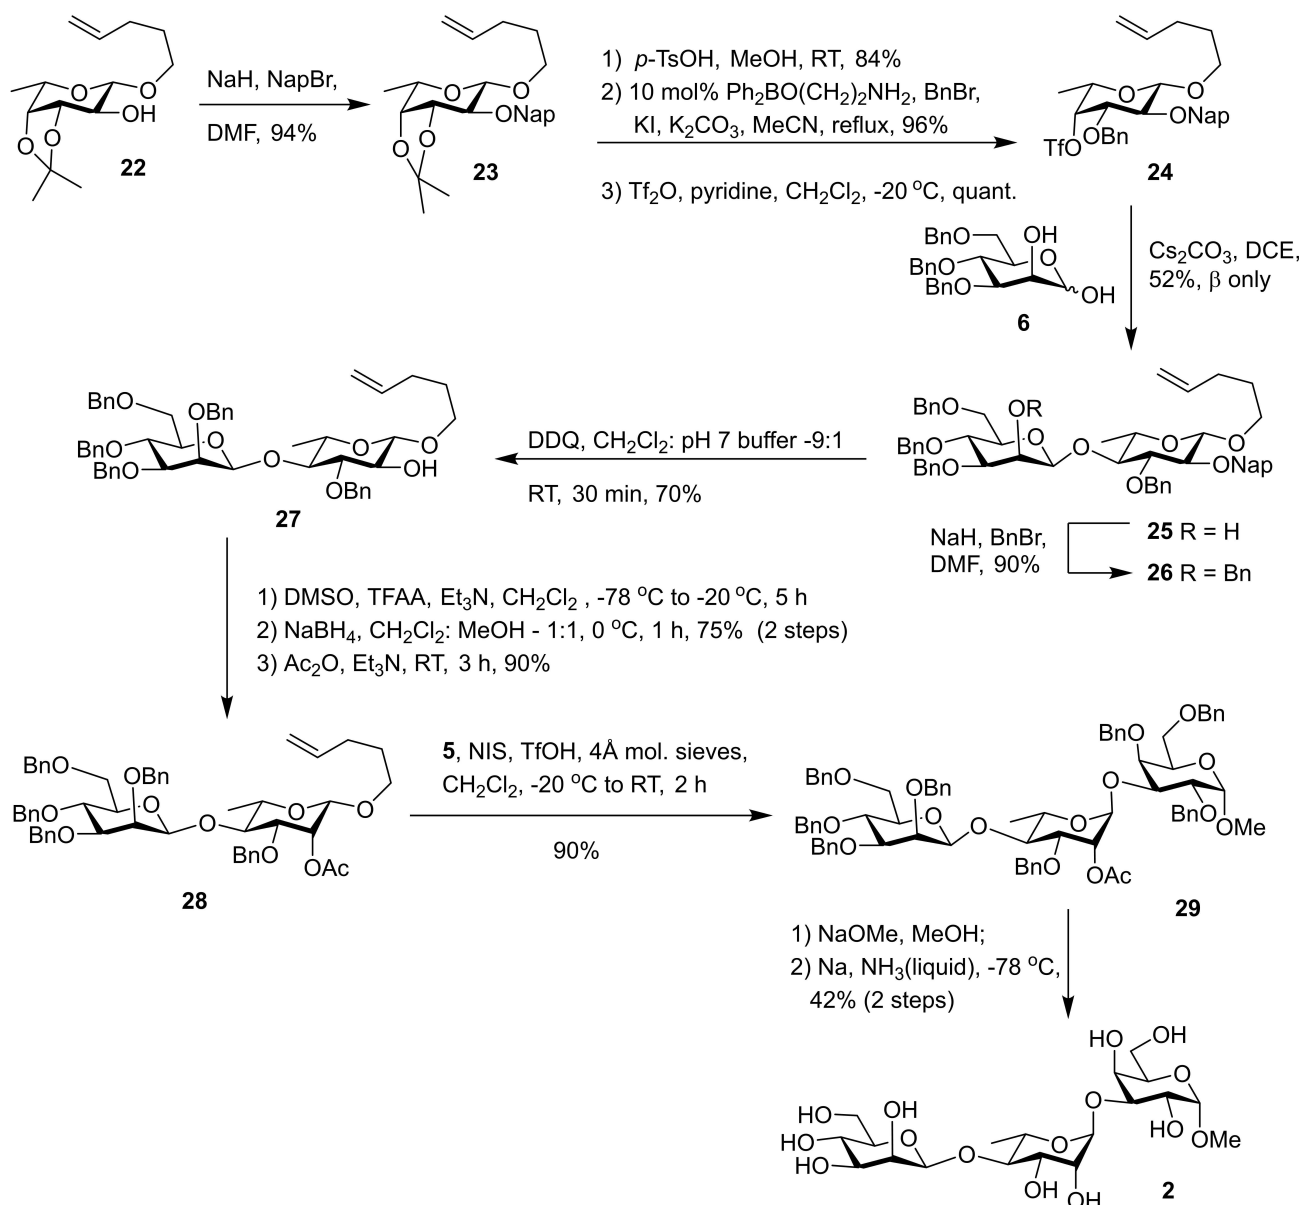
O
O
OH
O
O
22

NaH, NapBr,
DMF, 94%

O
O
ONap
O
O
23

1) $p$-TsOH, MeOH, RT, 84%
2) 10 mol% $Ph_2BO(CH_2)_2NH_2$, BnBr, KI, $K_2CO_3$, MeCN, reflux, 96%
3) $Tf_2O$, pyridine, $CH_2Cl_2$, -20 $^oC$, quant.

O
O
ONap
TfO
OBn
24

BnO
OH
O
BnO
BnO
OH
6

$Cs_2CO_3$, DCE, 52%, $\beta$ only

BnO
OBn
O
BnO
BnO
O
O
O
OH
OBn
27

DDQ, $CH_2Cl_2$: pH 7 buffer -9:1
RT, 30 min, 70%

BnO
OR
O
BnO
BnO
O
O
O
ONap
OBn

NaH, BnBr, DMF, 90%
25 R = H
26 R = Bn

1) DMSO, TFAA, $Et_3N$, $CH_2Cl_2$ , -78 $^oC$ to -20 $^oC$, 5 h
2) $NaBH_4$, $CH_2Cl_2$: MeOH - 1:1, 0 $^oC$, 1 h, 75% (2 steps)
3) $Ac_2O$, $Et_3N$, RT, 3 h, 90%

BnO
OBn
O
BnO
BnO
O
O
O
BnO
OAc
28

5, NIS, TfOH, 4Å mol. sieves, $CH_2Cl_2$, -20 $^oC$ to RT, 2 h
90%

BnO
OBn
BnO
O
O
BnO
OMe
BnO
OBn
O
BnO
BnO
O
O
BnO
OAc
29

1) NaOMe, MeOH;
2) Na, $NH_3$(liquid), -78 $^oC$, 42% (2 steps)

HO
OH
O
O
HO
OMe
HO
OH
O
HO
HO
O
O
OH
OH
2